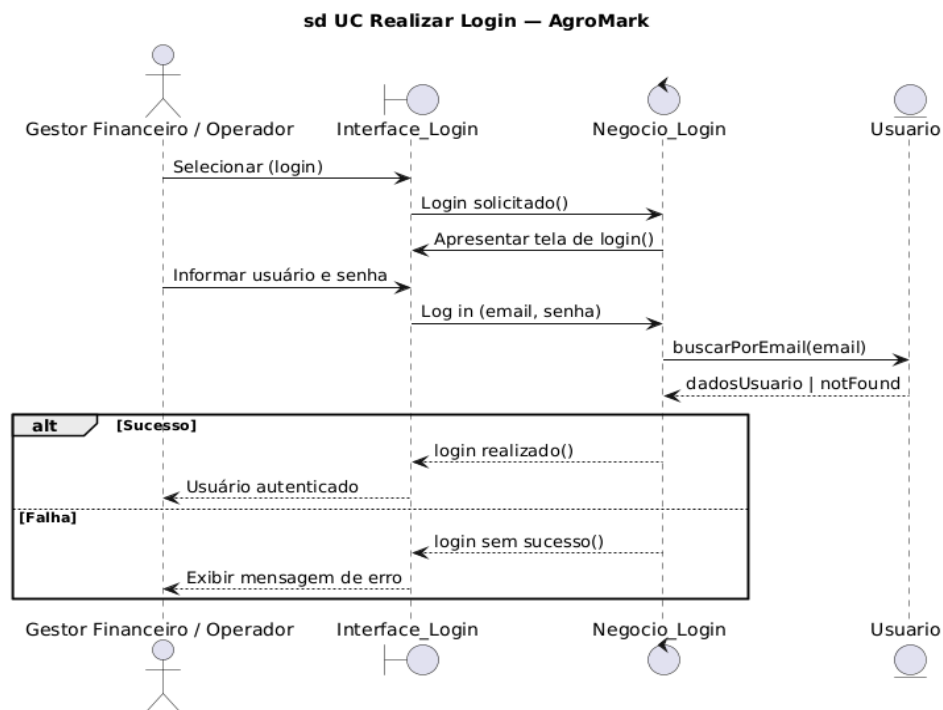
sd UC Realizar Login — AgroMark

Gestor Financeiro / Operador
Interface_Login
Negocio_Login
Usuario

Selecionar (login)
Login solicitado()
Apresentar tela de login()
Informar usuário e senha
Log in (email, senha)
buscarPorEmail(email)
dadosUsuario | notFound

alt [Sucesso]
login realizado()
Usuário autenticado

[Falha]
login sem sucesso()
Exibir mensagem de erro

Gestor Financeiro / Operador
Interface_Login
Negocio_Login
Usuario